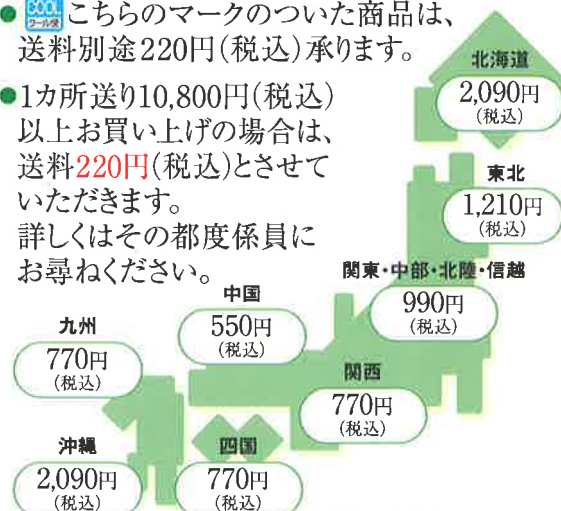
● COOL クール便 こちらのマークのついた商品は、送料別途220円(税込)承ります。

●1カ所送り10,800円(税込)以上お買い上げの場合は、送料220円(税込)とさせていただきます。詳しくはその都度係員にお尋ねください。

北海道
2,090円
(税込)

東北
1,210円
(税込)

関東・中部・北陸・信越
990円
(税込)

中国
550円
(税込)

九州
770円
(税込)

関西
770円
(税込)

沖縄
2,090円
(税込)

四国
770円
(税込)